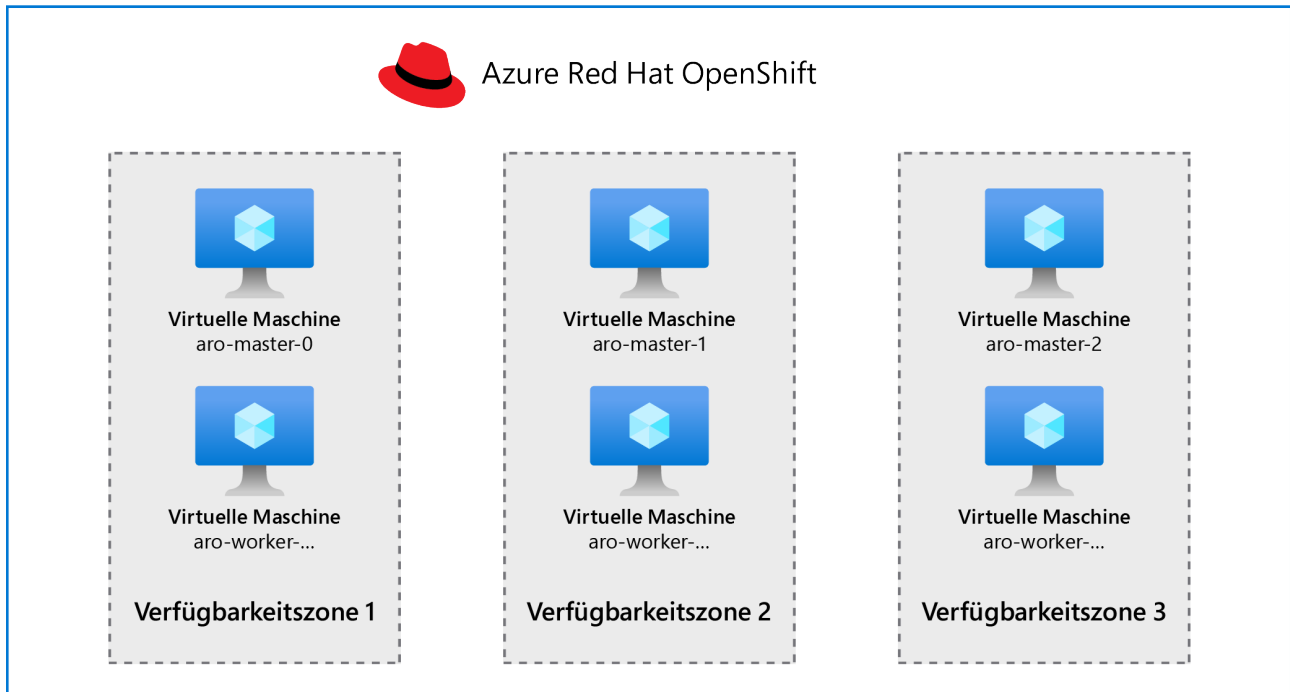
Azure Red Hat OpenShift

Virtuelle Maschine
aro-master-0

Virtuelle Maschine
aro-worker-...

Verfügbarkeitszone 1

Virtuelle Maschine
aro-master-1

Virtuelle Maschine
aro-worker-...

Verfügbarkeitszone 2

Virtuelle Maschine
aro-master-2

Virtuelle Maschine
aro-worker-...

Verfügbarkeitszone 3